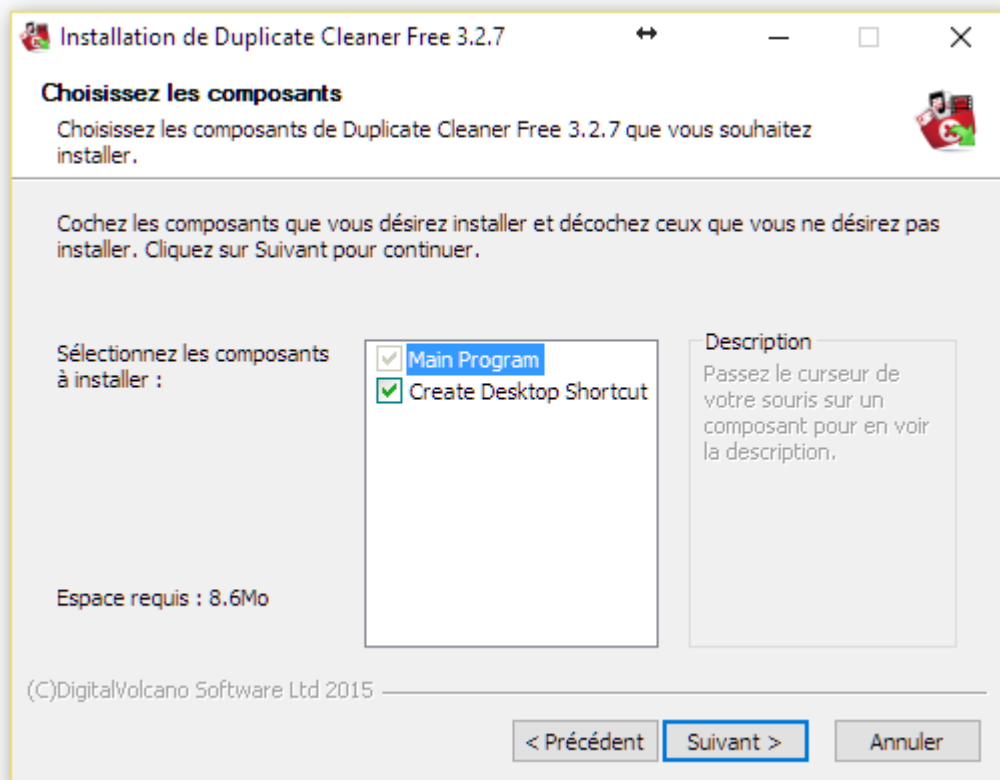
Installation de Duplicate Cleaner Free 3.2.7

Choisissez les composants

Choisissez les composants de Duplicate Cleaner Free 3.2.7 que vous souhaitez installer.

Cochez les composants que vous désirez installer et décochez ceux que vous ne désirez pas installer. Cliquez sur Suivant pour continuer.

Sélectionnez les composants à installer :

Main Program
Create Desktop Shortcut

Description
Passez le curseur de votre souris sur un composant pour en voir la description.

Espace requis : 8.6Mo

(C)DigitalVolcano Software Ltd 2015

< Précédent
Suivant >
Annuler